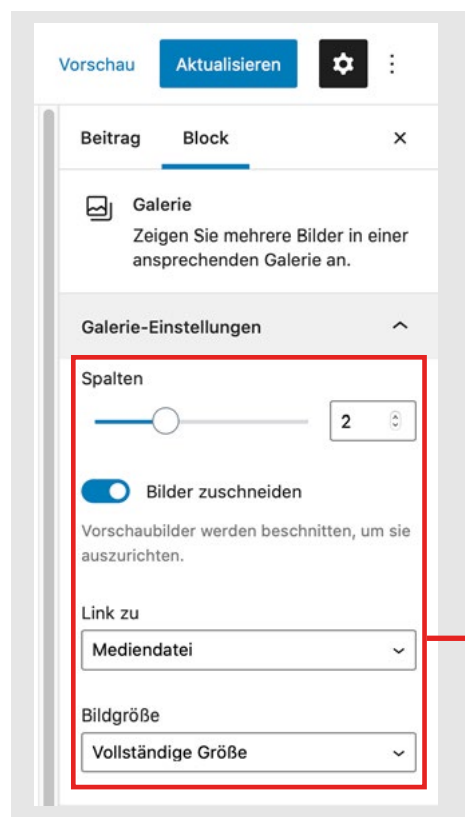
Vorschau Aktualisieren

Beitrag Block ×

Galerie
Zeigen Sie mehrere Bilder in einer ansprechenden Galerie an.

Galerie-Einstellungen

Spalten

2

Bilder zuschneiden

Vorschaubilder werden beschnitten, um sie auszurichten.

Link zu

Mediendatei

Bildgröße

Vollständige Größe